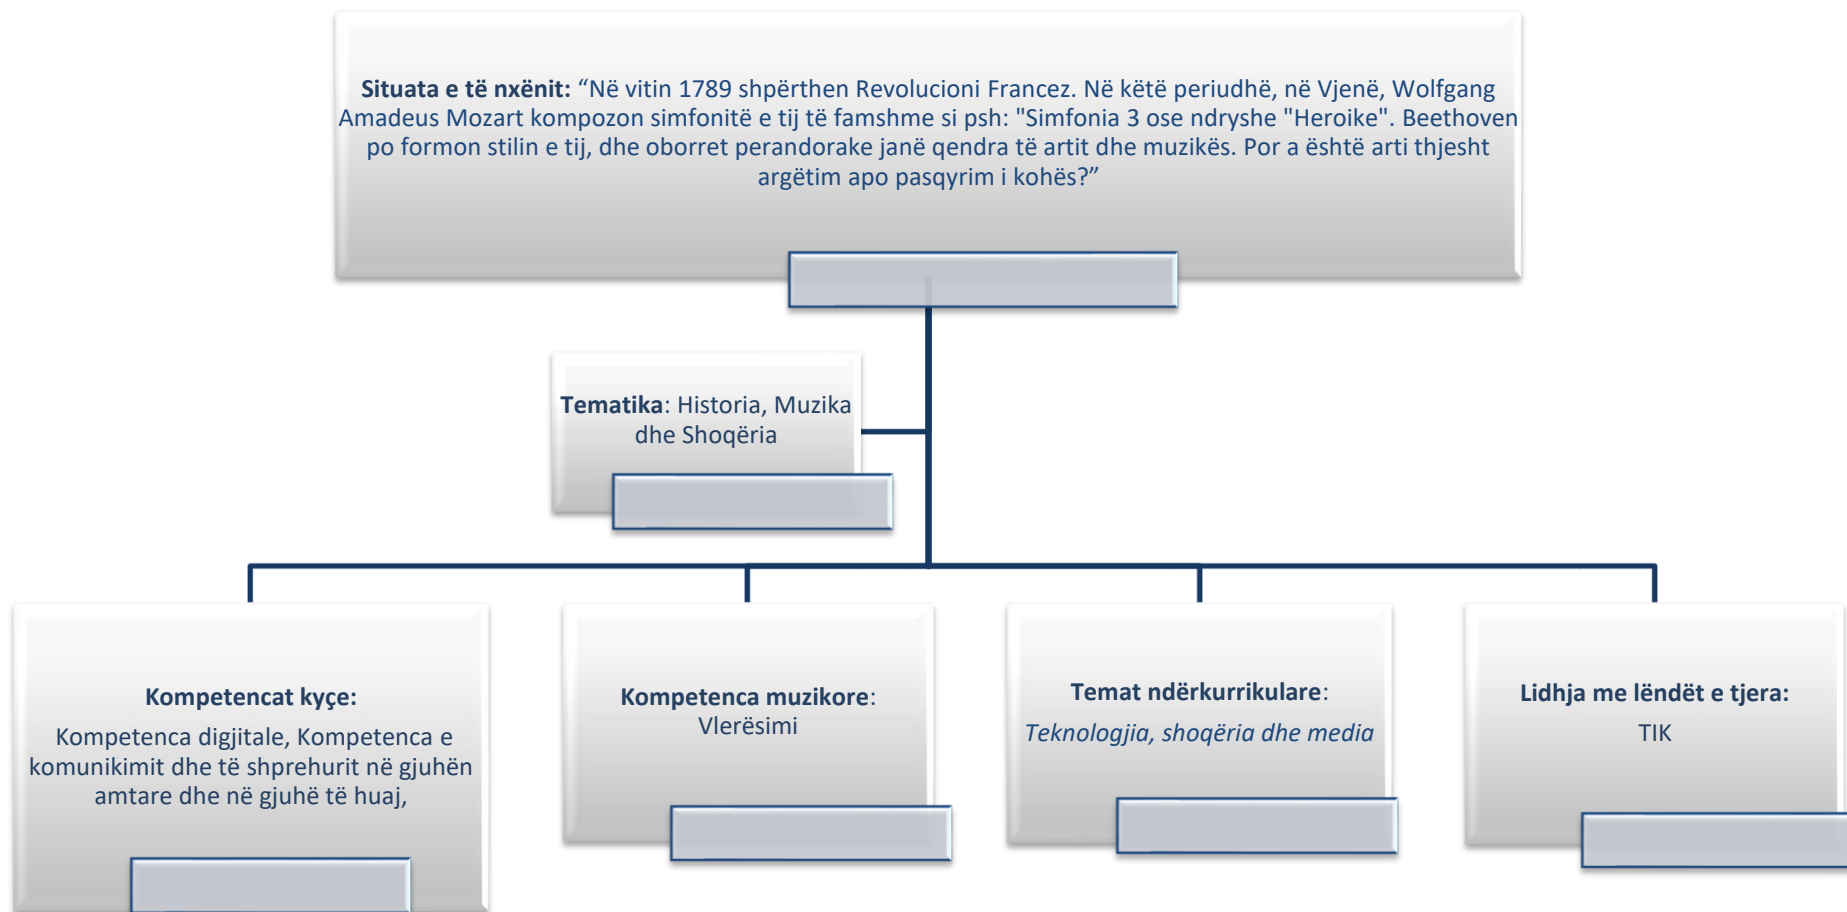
**Situata e të nxënit:** “Në vitin 1789 shpërthen Revolucioni Francez. Në këtë periudhë, në Vjenë, Wolfgang Amadeus Mozart kompozon simfonitë e tij të famshme si psh: "Simfonia 3 ose ndryshe "Heroike". Beethoven po formon stilin e tij, dhe oborret perandorake janë qendra të artit dhe muzikës. Por a është arti thjesht argëtim apo pasqyrim i kohës?”

**Tematika**: Historia, Muzika dhe Shoqëria

**Kompetencat kyçe:**

Kompetenca digjitale, Kompetenca e komunikimit dhe të shprehurit në gjuhën amtare dhe në gjuhë të huaj,

**Kompetenca muzikore**: Vlerësimi

**Temat ndërkurrikulare**:

*Teknologjia, shoqëria dhe media*

**Lidhja me lëndët e tjera:**

TIK